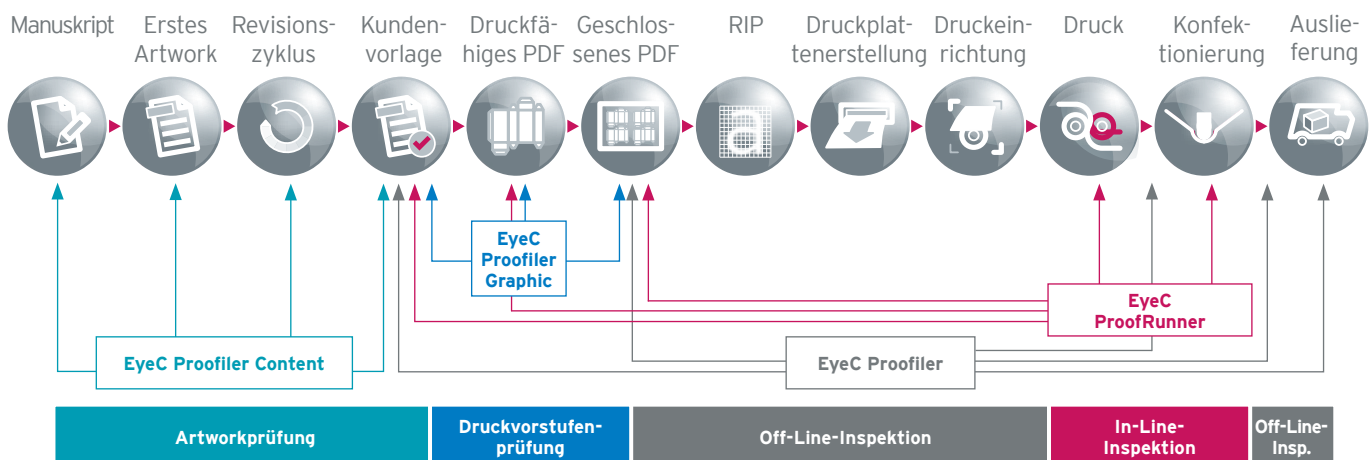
Manuskript

Erstes Artwork

Revisionszyklus

Kundenvorlage

Druckfähiges PDF

Geschlossenes PDF

RIP

Druckplattenerstellung

Druckeinrichtung

Druck

Konfektionierung

Auslieferung

EyeC Proofiler Graphic

EyeC ProofRunner

EyeC Proofiler Content

EyeC Proofiler

Artworkprüfung

Druckvorstufenprüfung

Off-Line-Inspektion

In-Line-Inspektion

Off-Line-Insp.